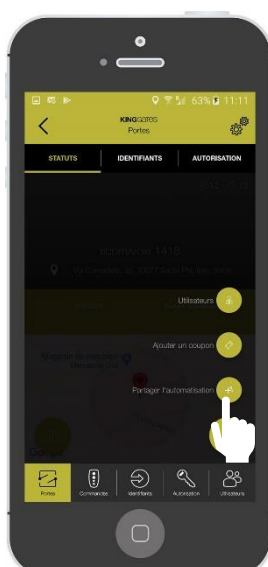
63% 11:11

KINGGATES
Portes

STATUTS
IDENTIFIANTS
AUTORISATION

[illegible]

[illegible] 1418

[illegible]

Utilisateurs

Ajouter un coupon

Partager l'automatisation

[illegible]

Google

Portes
Commandes
Identifiants
Autorisation
Utilisateurs